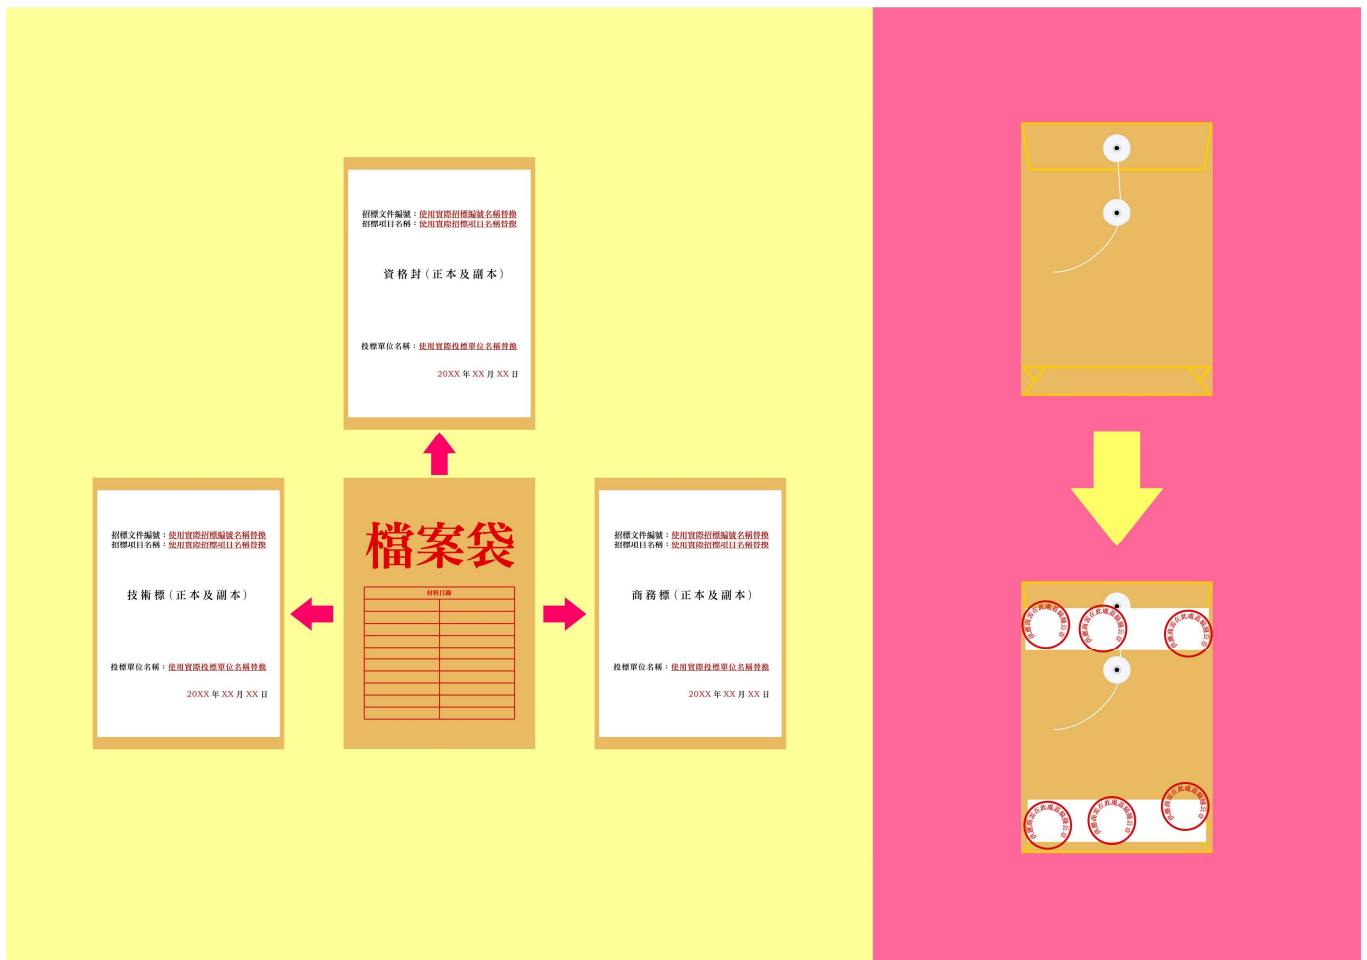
招標文件編號：使用實際招標編號名稱替換
招標項目名稱：使用實際招標項目名稱替換

資格封（正本及副本）

投標單位名稱：使用實際投標單位名稱替換

20XX 年 XX 月 XX 日

招標文件編號：使用實際招標編號名稱替換
招標項目名稱：使用實際招標項目名稱替換

技術標（正本及副本）

投標單位名稱：使用實際投標單位名稱替換

20XX 年 XX 月 XX 日

檔案袋

材料目錄

招標文件編號：使用實際招標編號名稱替換
招標項目名稱：使用實際招標項目名稱替換

商務標（正本及副本）

投標單位名稱：使用實際投標單位名稱替換

20XX 年 XX 月 XX 日

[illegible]